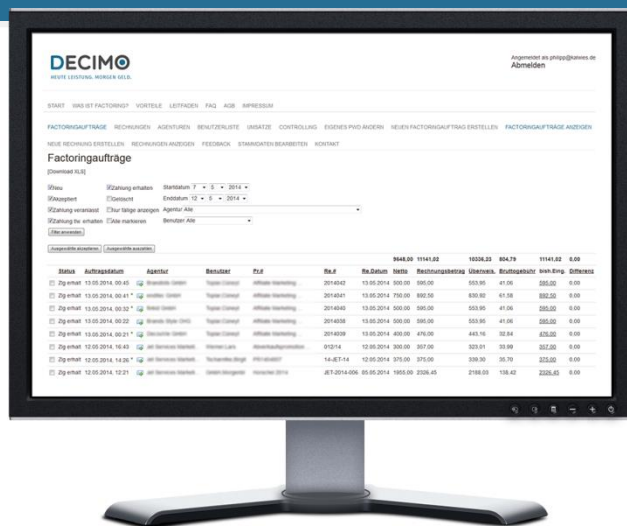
DECIMO
HEUTE LEISTUNG. MORGEN GELD.

Angemeldet als philipp@kalves.de
Abmelden

START WAS IST FACTORING? VORTEILE LEITFADEN FAQ AGB IMPRESSUM

FACTORINGAUFTRÄGE RECHNUNGEN AGENTUREN BENUTZERLISTE UMSÄTZE CONTROLLING EIGENES PWD ÄNDERN NEUEN FACTORINGAUFTRAG ERSTELLEN FACTORINGAUFTRÄGE ANZEIGEN

NEUE RECHNUNG ERSTELLEN RECHNUNGEN ANZEIGEN FEEDBACK STAMMDATEN BEARBEITEN KONTAKT

Factoringaufträge

[Download XLS]

Neu
Zahlung erhalten
Startdatum 7 5 2014
Akzeptiert
Gelöscht
Enddatum 12 5 2014
Zahlung veranlasst
Nur fällige anzeigen
Agentur Alle
Zahlung bv. erhalten
Alle markieren
Benutzer Alle
Filter anwenden

Ausgewählte akzeptieren Ausgewählte auszahlen

| Status | Auftragsdatum | Agentur | Benutzer | Pr.# | Re.# | Re.Datum | Netto | Rechnungsbetrag | Überweis. | Bruttogebühr | bish.Eing. | Differenz |
|---|---|---|---|---|---|---|---|---|---|---|---|---|
| | | | | | | | 9648,00 | 11141,02 | 10336,23 | 804,79 | 11141,02 | 0,00 |
| Zlg erhalt | 13.05.2014, 00:45 | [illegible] | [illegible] | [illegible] | 2014042 | 13.05.2014 | 500.00 | 595.00 | 553.95 | 41.06 | 595.00 | 0.00 |
| Zlg erhalt | 13.05.2014, 00:41 | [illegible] | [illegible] | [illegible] | 2014041 | 13.05.2014 | 750.00 | 892.50 | 830.92 | 61.58 | 892.50 | 0.00 |
| Zlg erhalt | 13.05.2014, 00:32 | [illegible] | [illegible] | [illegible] | 2014040 | 13.05.2014 | 500.00 | 595.00 | 553.95 | 41.06 | 595.00 | 0.00 |
| Zlg erhalt | 13.05.2014, 00:28 | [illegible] | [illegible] | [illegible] | 2014038 | 13.05.2014 | 500.00 | 595.00 | 553.95 | 41.06 | 595.00 | 0.00 |
| Zlg erhalt | 13.05.2014, 00:21 | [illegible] | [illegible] | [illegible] | 2014039 | 13.05.2014 | 400.00 | 476.00 | 443.16 | 32.84 | 476.00 | 0.00 |
| Zlg erhalt | 12.05.2014, 16:43 | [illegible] | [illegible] | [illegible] | 012/14 | 12.05.2014 | 300.00 | 357.00 | 323.01 | 33.99 | 357.00 | 0.00 |
| Zlg erhalt | 12.05.2014, 14:06 | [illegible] | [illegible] | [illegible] | 14-JET-14 | 12.05.2014 | 375.00 | 375.00 | 339.30 | 35.70 | 375.00 | 0.00 |
| Zlg erhalt | 12.05.2014, 12:21 | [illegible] | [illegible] | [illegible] | JET-2014-006 | 05.05.2014 | 1955.00 | 2326.45 | 2188.03 | 138.42 | 2326.45 | 0.00 |